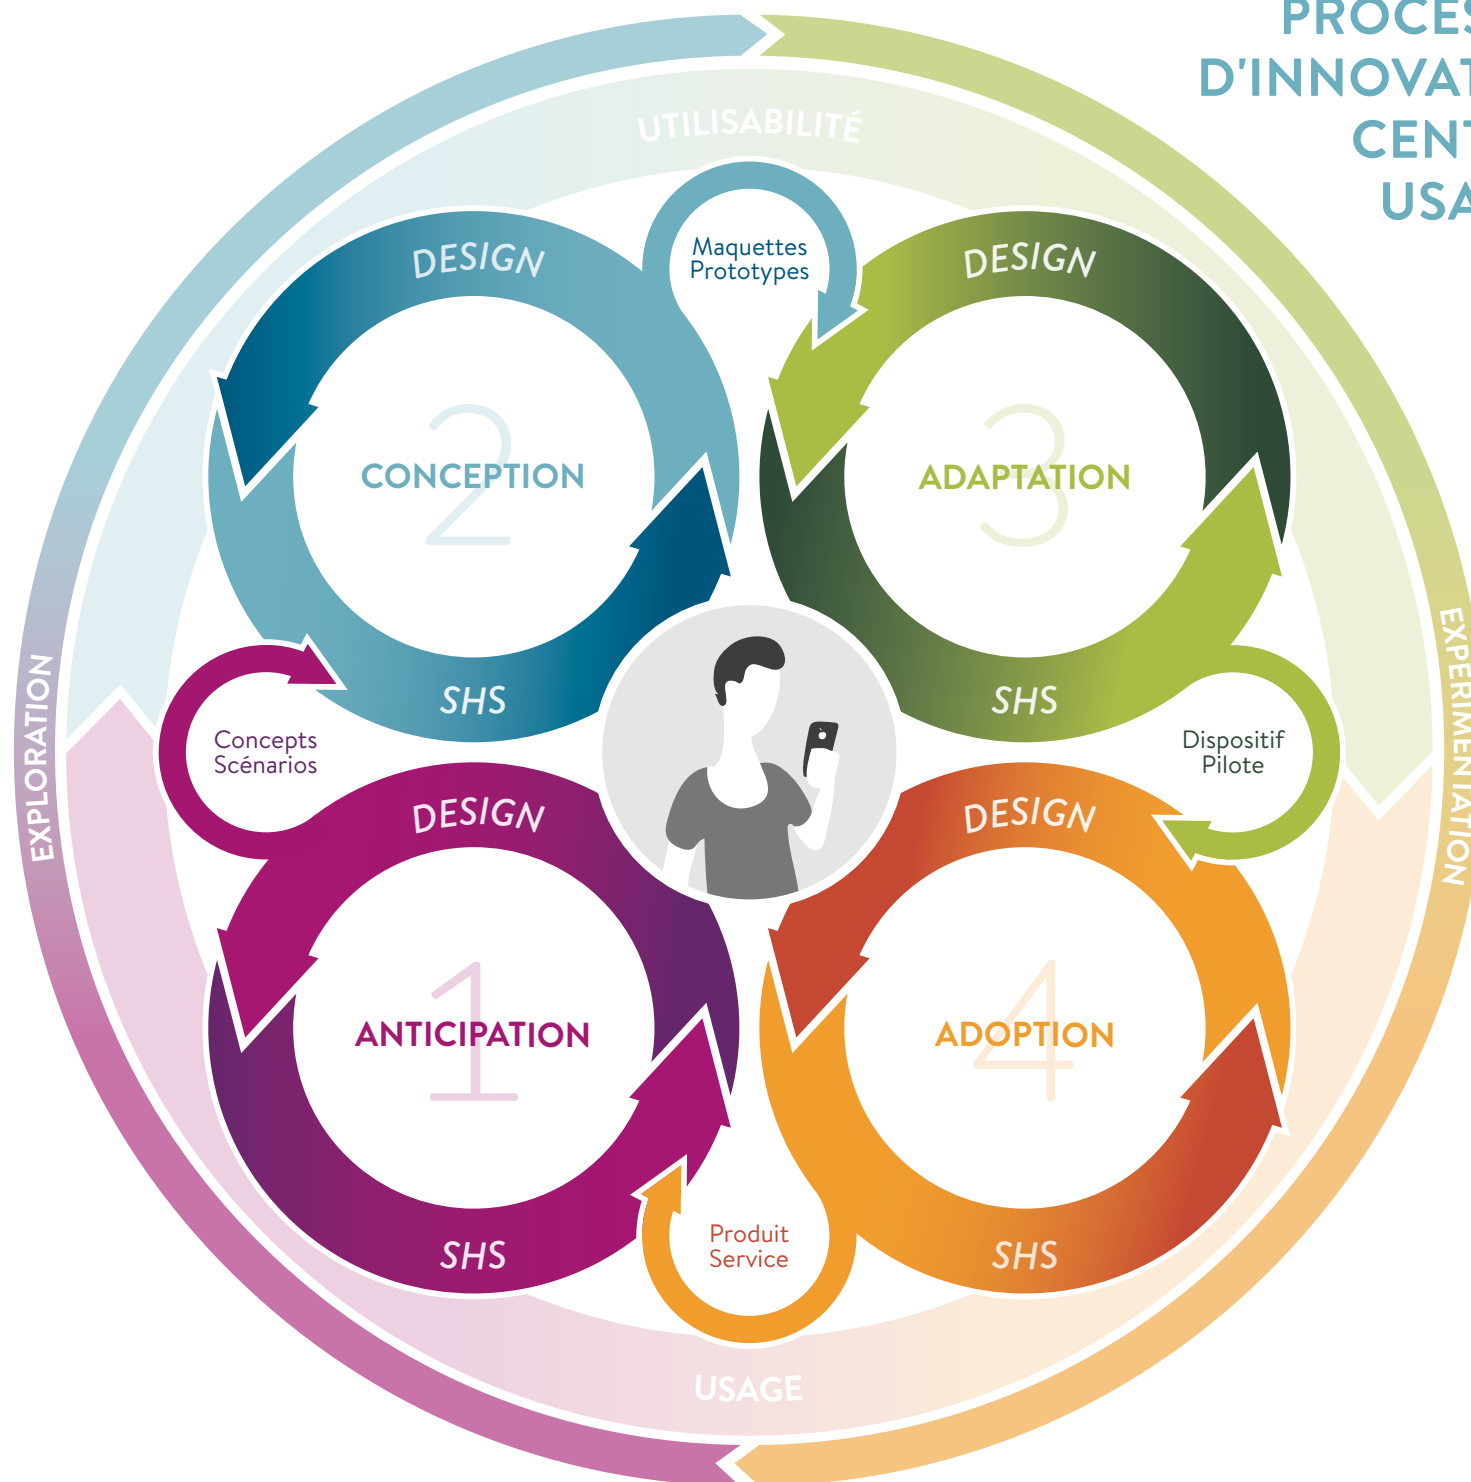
PROCES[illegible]
D'INNOVAT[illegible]
CENT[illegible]
USA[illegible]

UTILISABILITÉ

DESIGN
Maquettes
Prototypes
DESIGN

2
CONCEPTION

3
ADAPTATION

SHS
SHS

Concepts
Scénarios

Dispositif
Pilote

EXPLORATION
EXPERIMENTATION

DESIGN
DESIGN

1
ANTICIPATION

4
ADOPTION

SHS
Produit
Service
SHS

USAGE